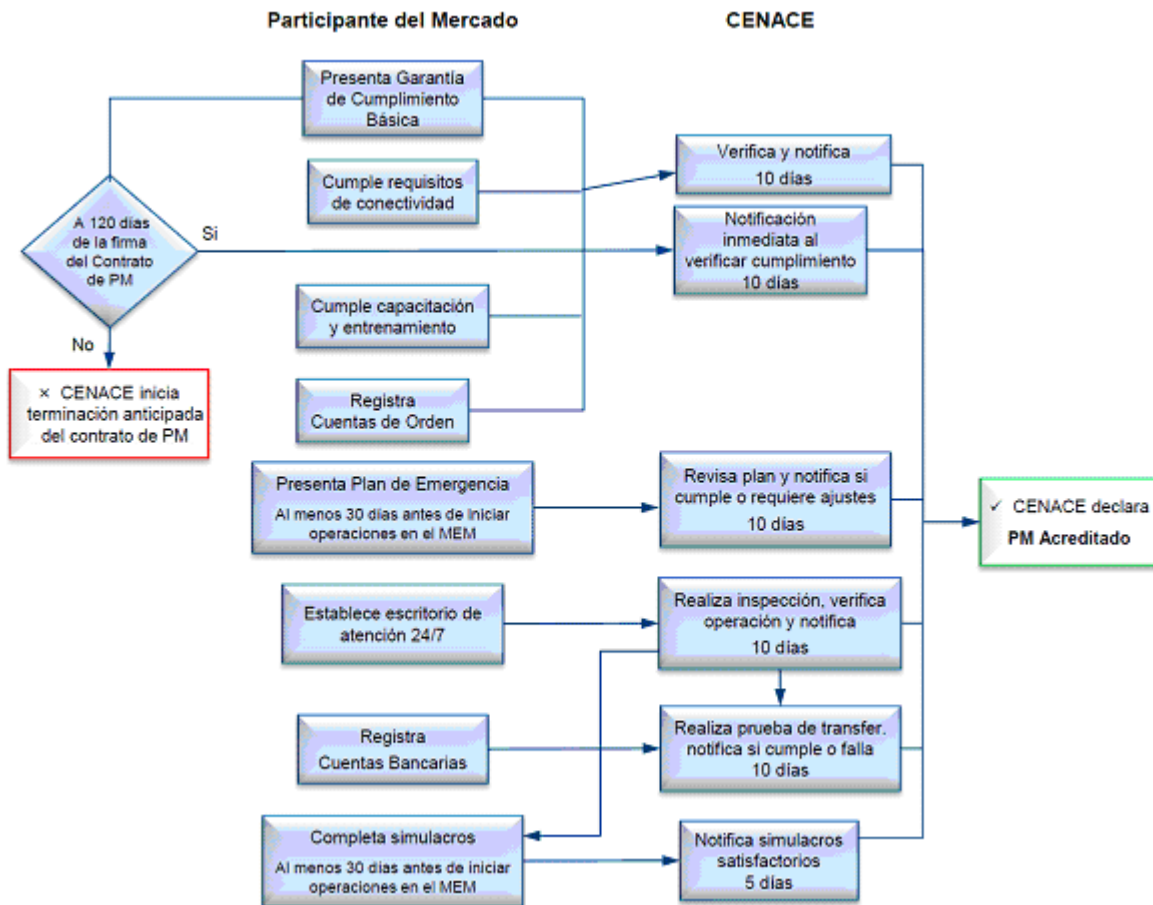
Participante del Mercado

CENACE

Presenta Garantía de Cumplimiento Básica

Cumple requisitos de conectividad

Verifica y notifica
10 días

A 120 días de la firma del Contrato de PM

Si

Notificación inmediata al verificar cumplimiento
10 días

No

Cumple capacitación y entrenamiento

× CENACE inicia terminación anticipada del contrato de PM

Registra Cuentas de Orden

Presenta Plan de Emergencia
Al menos 30 días antes de iniciar operaciones en el MEM

Revisa plan y notifica si cumple o requiere ajustes
10 días

✓ CENACE declara
PM Acreditado

Establece escritorio de atención 24/7

Realiza inspección, verifica operación y notifica
10 días

Registra Cuentas Bancarias

Realiza prueba de transfer. notifica si cumple o falla
10 días

Completa simulacros
Al menos 30 días antes de iniciar operaciones en el MEM

Notifica simulacros satisfactorios
5 días